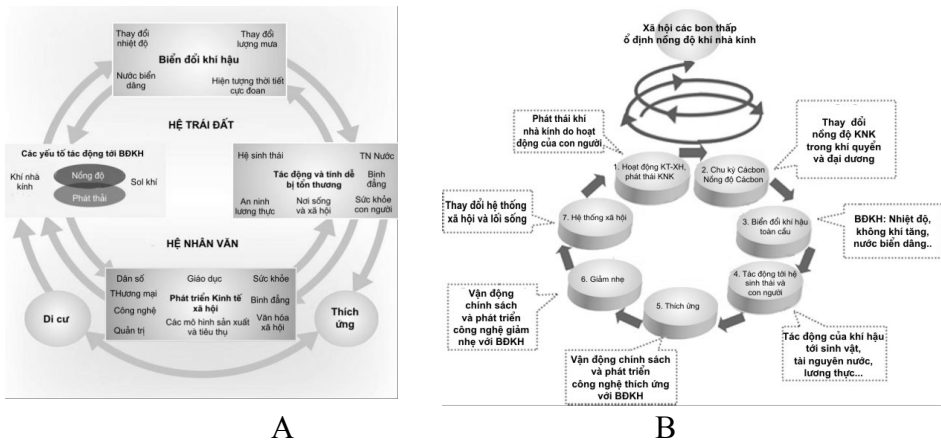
Thay đổi nhiệt độ

Thay đổi lượng mưa

Biến đổi khí hậu

Nước biển dâng

Hiện tượng thời tiết cực đoan

HỆ TRÁI ĐẤT

Các yếu tố tác động tới BĐKH

Khí nhà kính

Nồng độ

Sol khí

Phát thải

Hệ sinh thái

TN Nước

Tác động và tính dễ bị tổn thương

Bình đẳng

An ninh lương thực

Nơi sống và xã hội

Sức khỏe con người

HỆ NHÂN VĂN

Dân số

Giáo dục

Sức khỏe

THương mại

Phát triển Kinh tế xã hội

Bình đẳng

Công nghệ

Quản trị

Các mô hình sản xuất và tiêu thụ

Văn hóa xã hội

Di cư

Thích ứng

A

Xã hội các bon thấp ổ định nồng độ khí nhà kính

Phát thải khí nhà kính do hoạt động của con người

Thay đổi nồng độ KNK trong khí quyển và đại dương

1. Hoạt động KT-XH, phát thải KNK

2. Chu kỳ Cácbon Nồng độ Cácbon

Thay đổi hệ thống xã hội và lối sống

7. Hệ thống xã hội

3. Biến đổi khí hậu toàn cầu

BĐKH: Nhiệt độ, không khí tăng, nước biển dâng..

6. Giảm nhẹ

4. Tác động tới hệ sinh thái và con người

Vận động chính sách và phát triển công nghệ giảm nhẹ với BĐKH

5. Thích ứng

Tác động của khí hậu tới sinh vật, tài nguyên nước, lương thực...

Vận động chính sách và phát triển công nghệ thích ứng với BĐKH

B